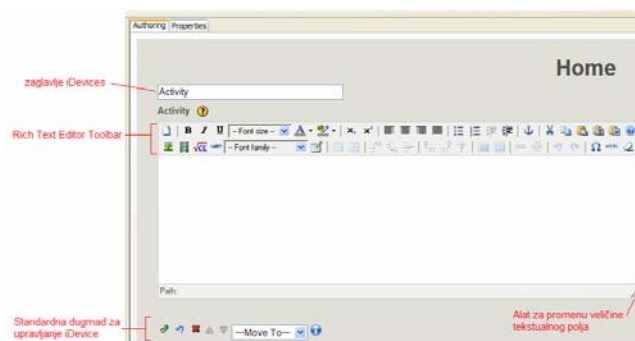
Authoring Properties

Home

zaglavlje iDevices

Activity

Activity

Rich Text Editor Toolbar

B I U --Font size-- A

--Font family--

Path:

Standardna dugmad za upravljanje iDevice

--Move To--

Alat za promenu veličine tekstualnog polja